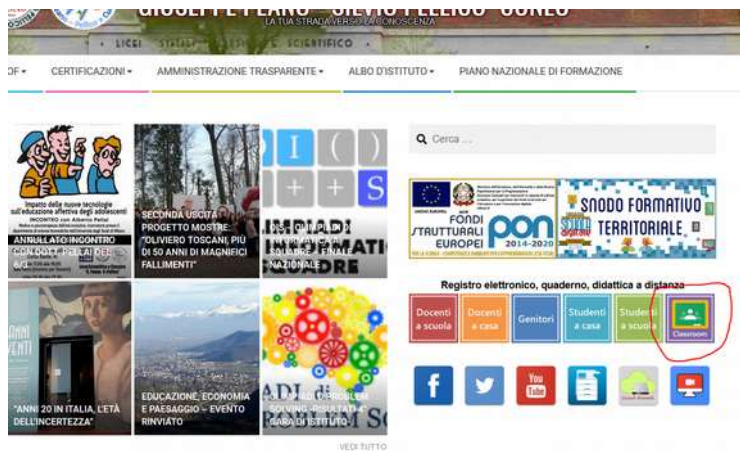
GIUSEPPE PEANO - SILVIO PELLICO - CUNEO
LA TUA STRADA VERSO LA CONOSCENZA
LICEI STATALI ... SCIENTIFICO

OF ▾ CERTIFICAZIONI ▾ AMMINISTRAZIONE TRASPARENTE ▾ ALBO D'ISTITUTO ▾ PIANO NAZIONALE DI FORMAZIONE

Impatto delle nuove tecnologie sull'educazione affettiva degli adolescenti
INCONTRO con Alberto Pellai
ANNULLATO INCONTRO CON DOTT. PELLAI DEL 6/3

SECONDA USCITA PROGETTO MOSTRE: "OLIVIERO TOSCANI, PIÙ DI 50 ANNI DI MAGNIFICI FALLIMENTI"

OLIMPIADI DI INFORMATICA A SQUADRE – FINALE NAZIONALE

"ANNI 20 IN ITALIA, L'ETÀ DELL'INCERTEZZA"

EDUCAZIONE, ECONOMIA E PAESAGGIO – EVENTO RINVIATO

OLIMPIADI DI PROBLEM SOLVING: RISULTATI GARA DI ISTITUTO

VEDI TUTTO

Cerca ...

FONDI STRUTTURALI EUROPEI
PON 2014-2020

SNODO FORMATIVO TERRITORIALE

Registro elettronico, quaderno, didattica a distanza

Docenti a scuola
Docenti a casa
Genitori
Studenti a casa
Studenti a scuola
Classroom

You Tube